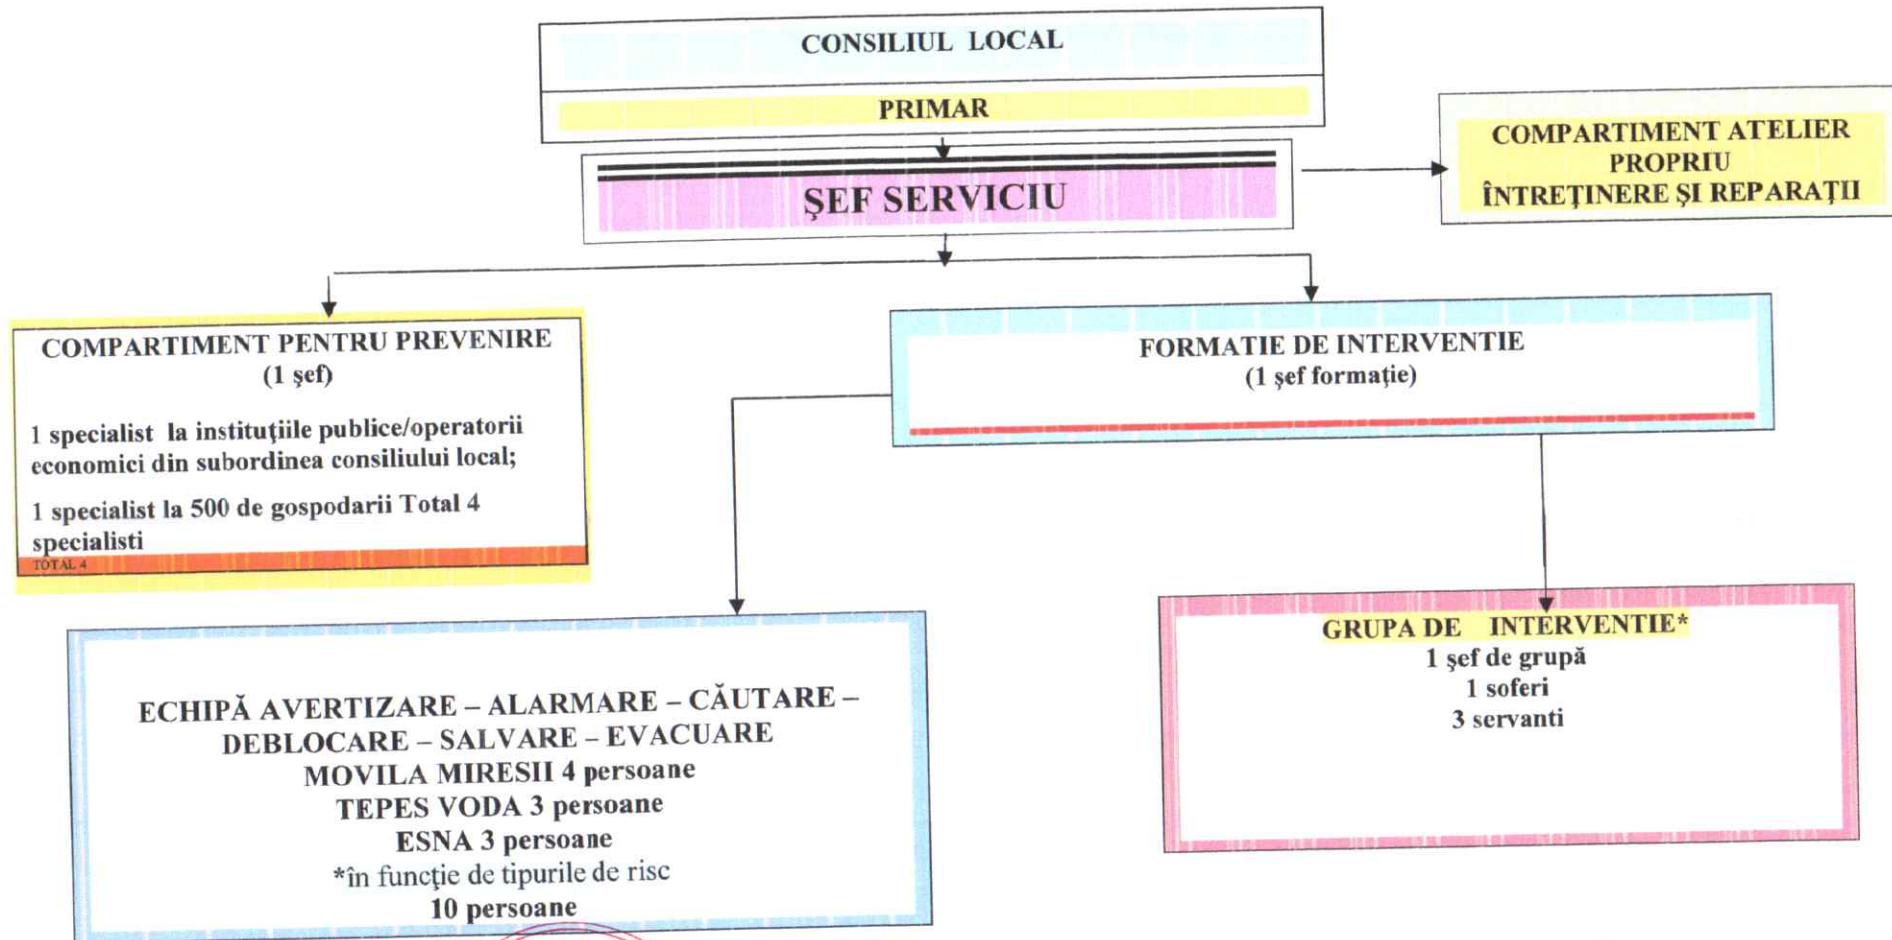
CONSILIUL LOCAL

PRIMAR

ŞEF SERVICIU

COMPARTIMENT ATELIER PROPRIU ÎNTREŢINERE ŞI REPARAŢII

COMPARTIMENT PENTRU PREVENIRE
(1 şef)

1 specialist la instituţiile publice/operatorii economici din subordinea consiliului local;

1 specialist la 500 de gospodarii Total 4 specialisti

TOTAL 4

FORMATIE DE INTERVENTIE
(1 şef formaţie)

ECHIPĂ AVERTIZARE – ALARMARE – CĂUTARE – DEBLOCARE – SALVARE – EVACUARE
MOVILA MIRESII 4 persoane
TEPES VODA 3 persoane
ESNA 3 persoane
*în funcţie de tipurile de risc
10 persoane

GRUPA DE INTERVENTIE*
1 şef de grupă
1 soferi
3 servanti